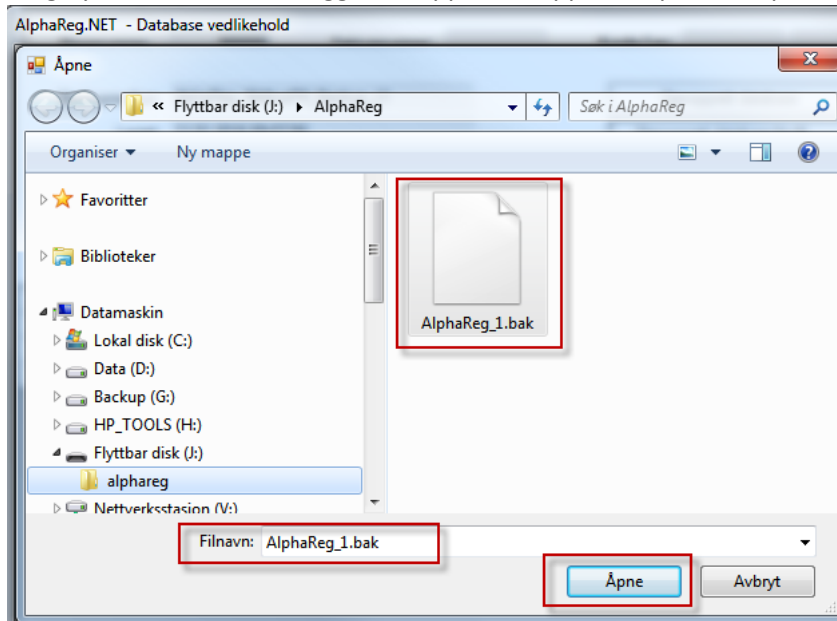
AlphaReg.NET - Database vedlikehold

Åpne

« Flyttbar disk (J:) ▸ AlphaReg

Søk i AlphaReg

Organiser ▾ Ny mappe

Favoritter

Biblioteker

Datamaskin

Lokal disk (C:)

Data (D:)

Backup (G:)

HP_TOOLS (H:)

Flyttbar disk (J:)

alphareg

Nettverksstasjon (V:)

AlphaReg_1.bak

Filnavn: AlphaReg_1.bak

Åpne

Avbryt